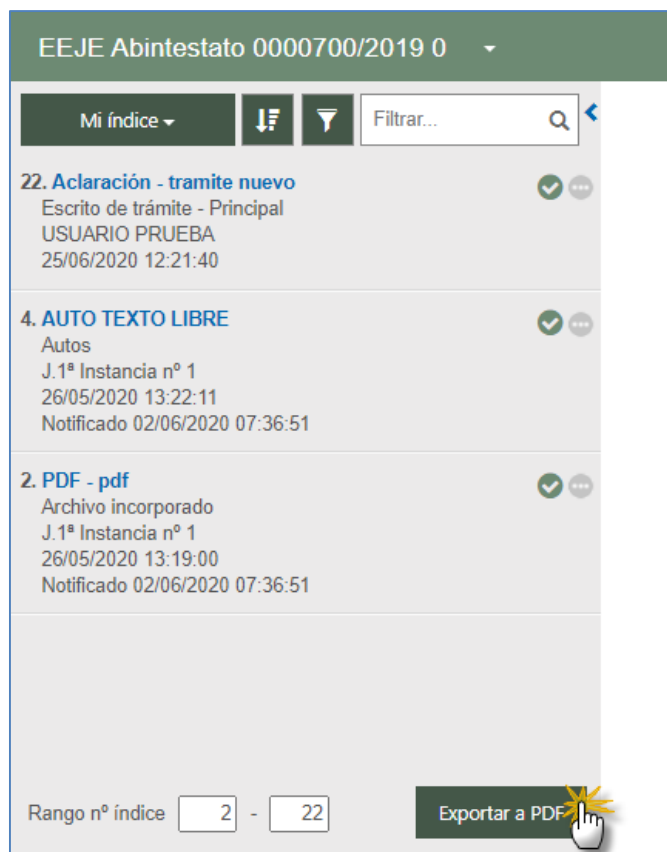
EEJE Abintestato 0000700/2019 0

Mi índice

Filtrar...

22. Aclaración - tramite nuevo
Escrito de trámite - Principal
USUARIO PRUEBA
25/06/2020 12:21:40

4. AUTO TEXTO LIBRE
Autos
J.1ª Instancia nº 1
26/05/2020 13:22:11
Notificado 02/06/2020 07:36:51

2. PDF - pdf
Archivo incorporado
J.1ª Instancia nº 1
26/05/2020 13:19:00
Notificado 02/06/2020 07:36:51

Rango nº índice 2 - 22

Exportar a PDF